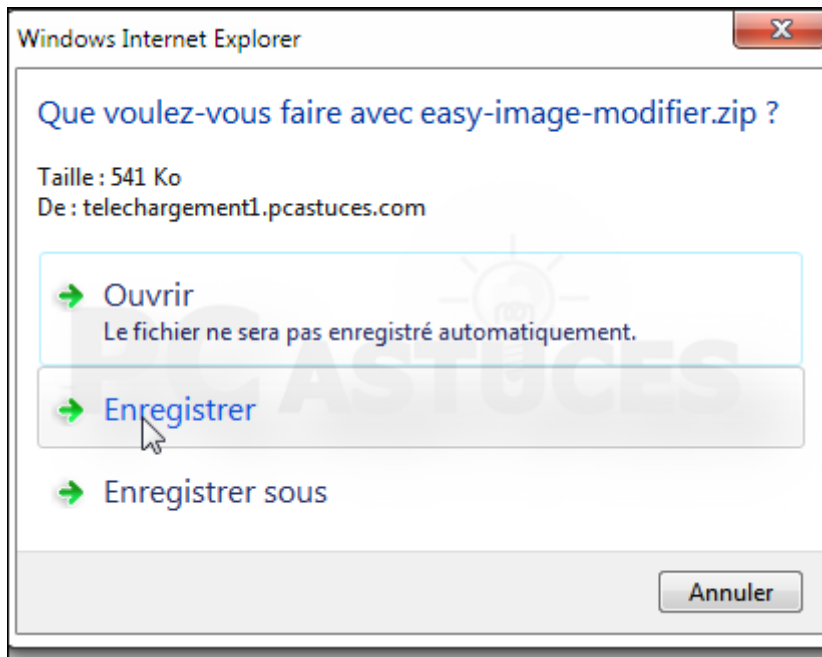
Windows Internet Explorer

Que voulez-vous faire avec easy-image-modifier.zip ?

Taille : 541 Ko
De : telechargement1.pcastuces.com

Ouvrir
Le fichier ne sera pas enregistré automatiquement.

Enregistrer

Enregistrer sous

Annuler

PC ASTUCES